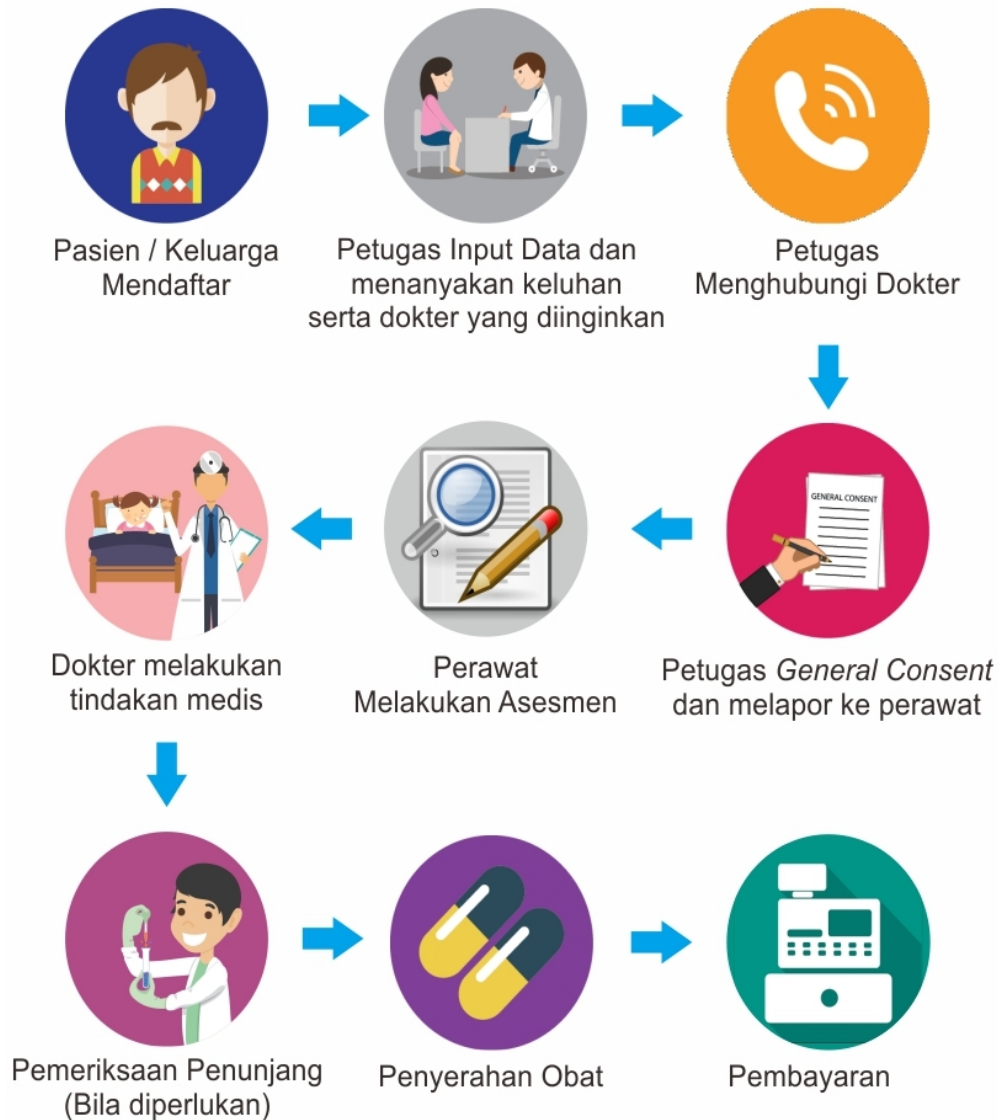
Pasien / Keluarga Mendaftar

Petugas Input Data dan menanyakan keluhan serta dokter yang diinginkan

Petugas Menghubungi Dokter

GENERAL CONSENT

Petugas General Consent dan melapor ke perawat

Perawat Melakukan Asesmen

Dokter melakukan tindakan medis

Pemeriksaan Penunjang (Bila diperlukan)

Penyerahan Obat

Pembayaran